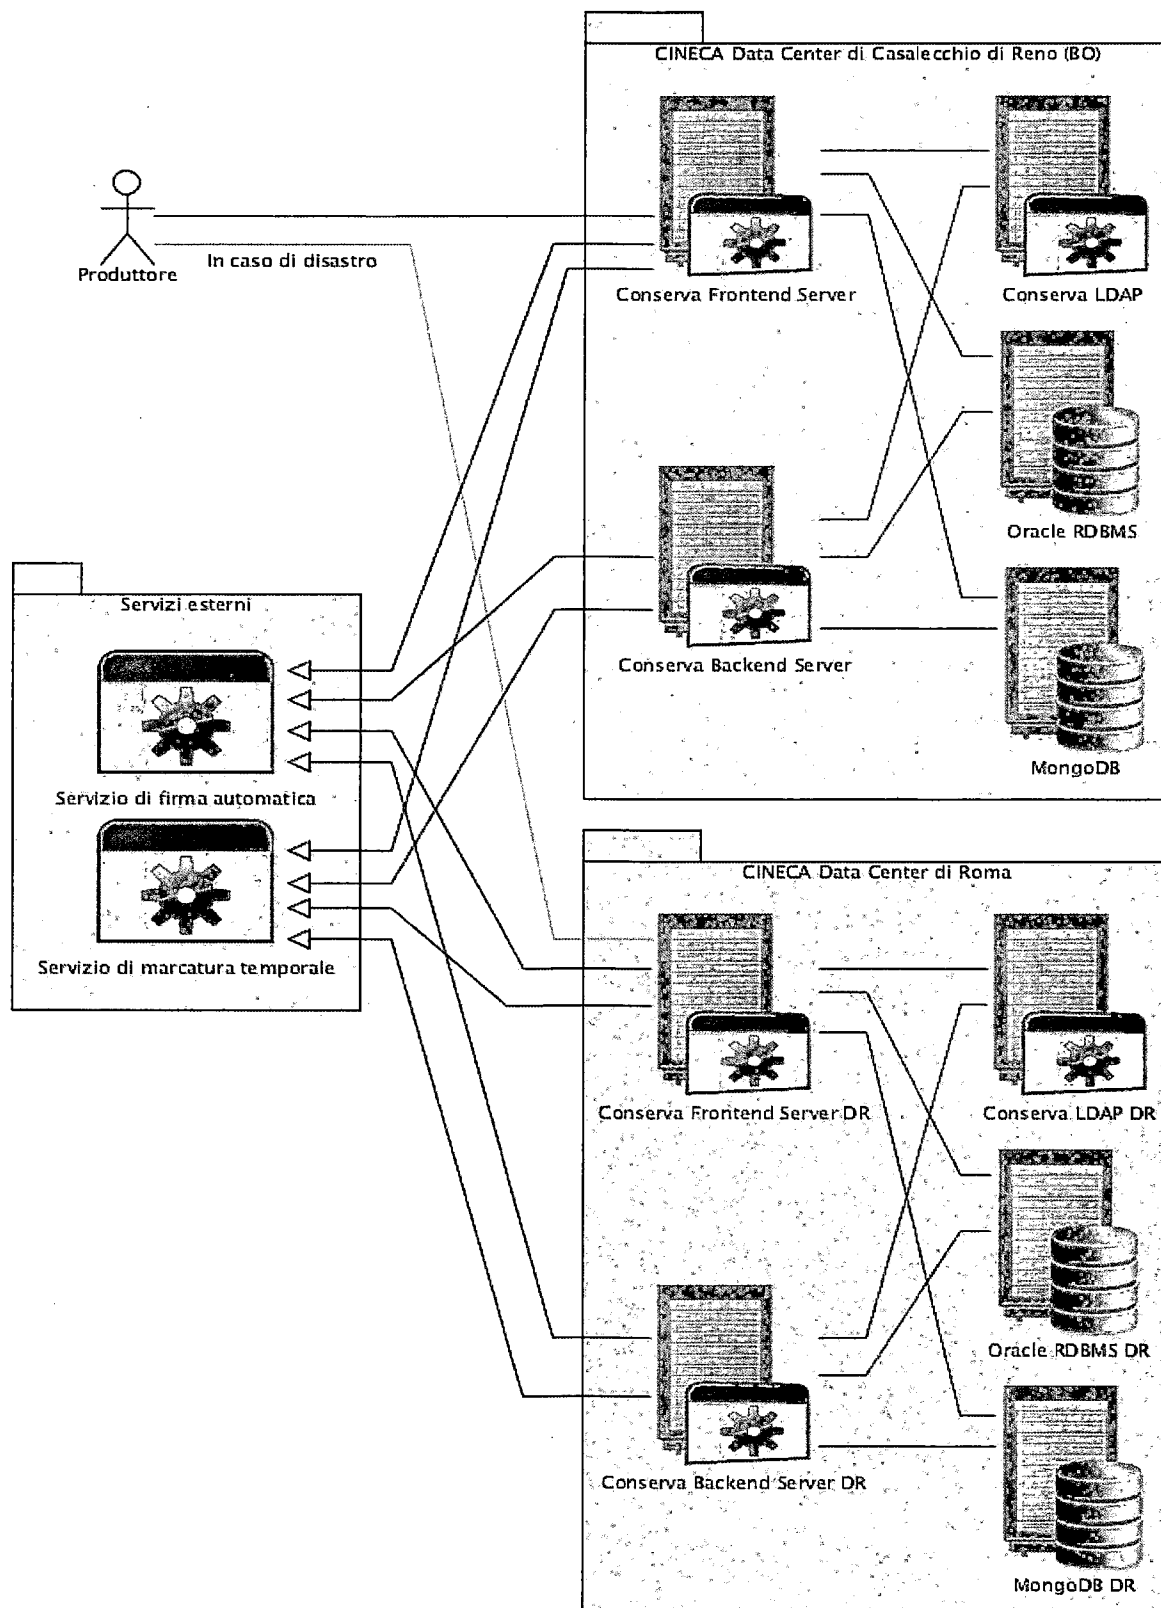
CINECA Data Center di Casalecchio di Reno (BO)

Produttore

In caso di disastro

Conserva Frontend Server

Conserva LDAP

Oracle RDBMS

Conserva Backend Server

MongoDB

Servizi esterni

Servizio di firma automatica

Servizio di marcatura temporale

CINECA Data Center di Roma

Conserva Frontend Server DR

Conserva LDAP DR

Oracle RDBMS DR

Conserva Backend Server DR

MongoDB DR